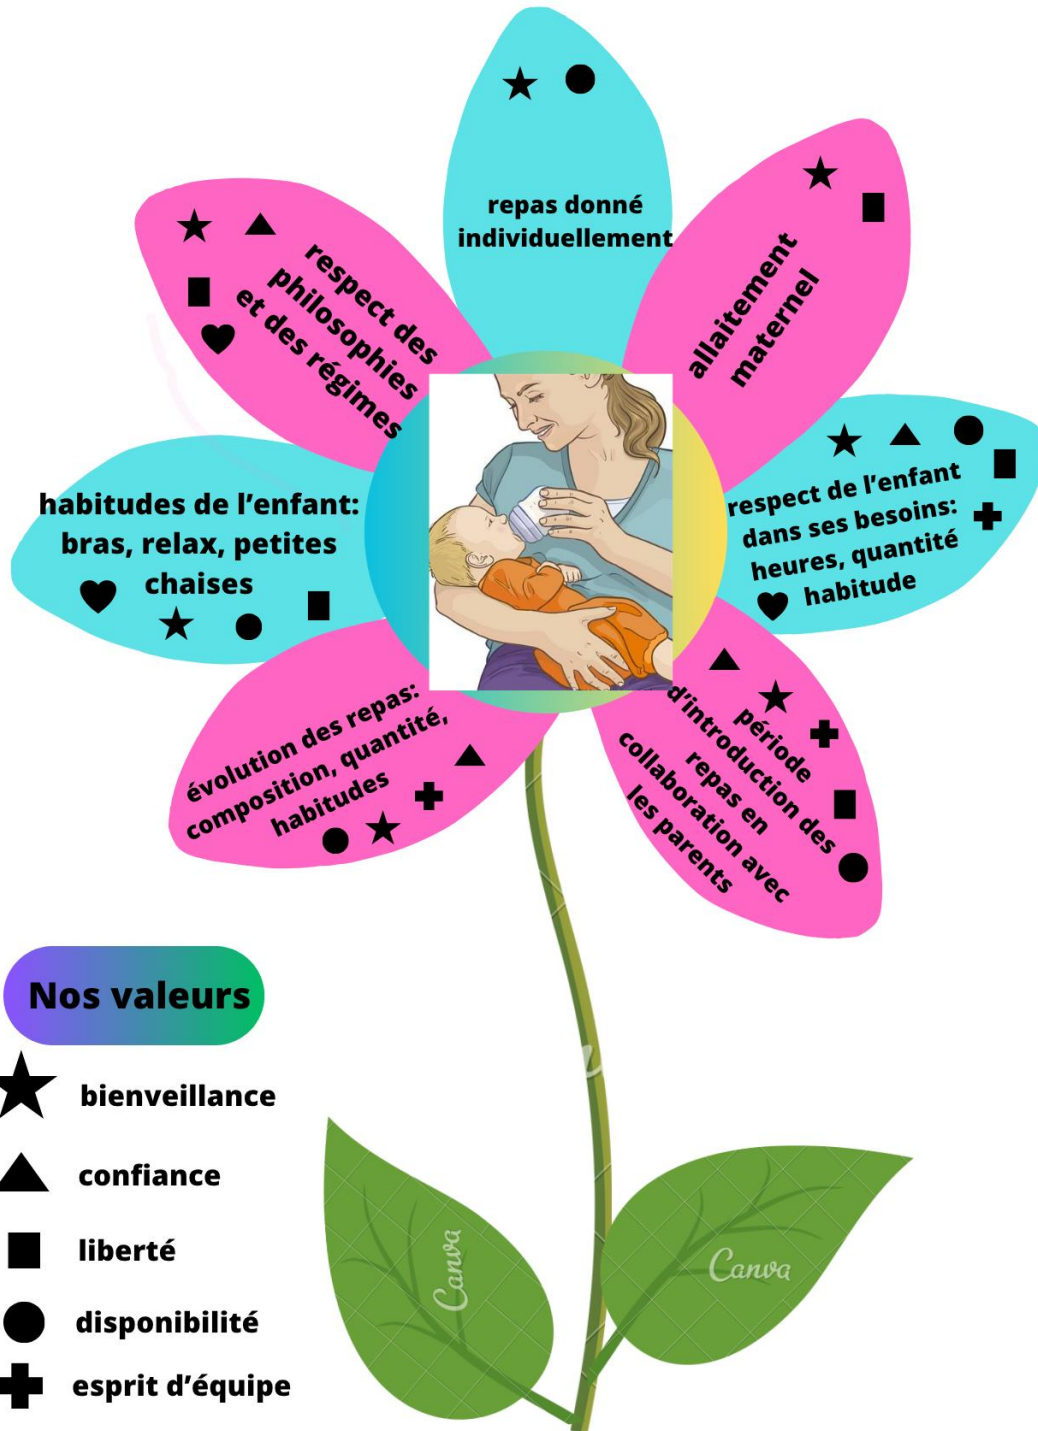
repas donné individuellement

allaitement maternel

respect de l'enfant dans ses besoins: heures, quantité habitude

période d'introduction des repas en collaboration avec les parents

évolution des repas: composition, quantité, habitudes

habitudes de l'enfant: bras, relax, petites chaises

respect des philosophies et des régimes

Nos valeurs

bienveillance

confiance

liberté

disponibilité

esprit d'équipe

Canva

Canva